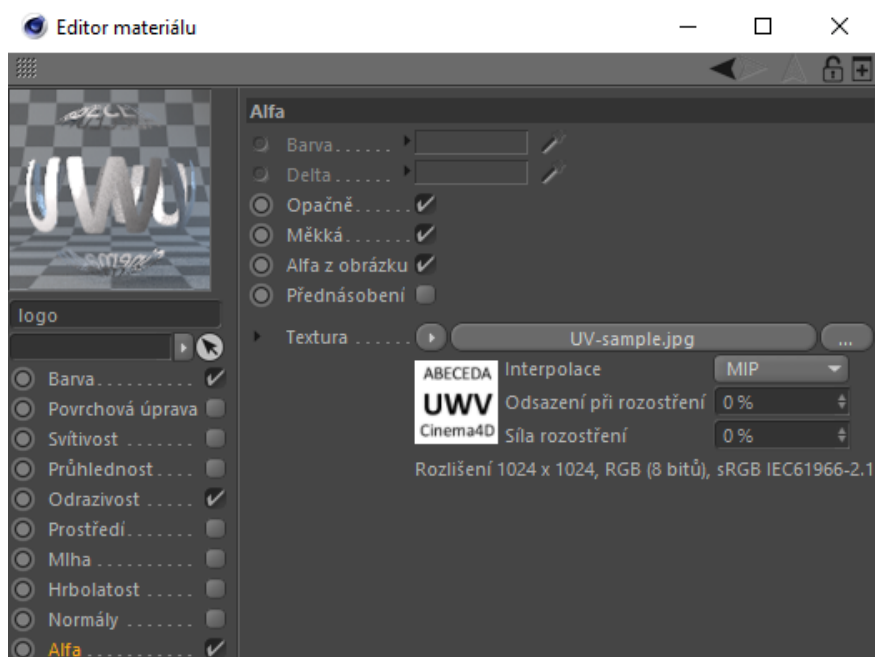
Editor materiálu

logo

Barva
Povrchová úprava
Svítivost
Průhlednost
Odrazivost
Prostředí
Mlha
Hrbolatost
Normály
Alfa

Alfa

Barva
Delta
Opačně
Měkká
Alfa z obrázku
Přednásobení

Textura UV-sample.jpg ...

ABECEDA
UWV
Cinema4D

Interpolace MIP
Odsazení při rozostření 0 %
Síla rozostření 0 %

Rozlišení 1024 x 1024, RGB (8 bitů), sRGB IEC61966-2.1